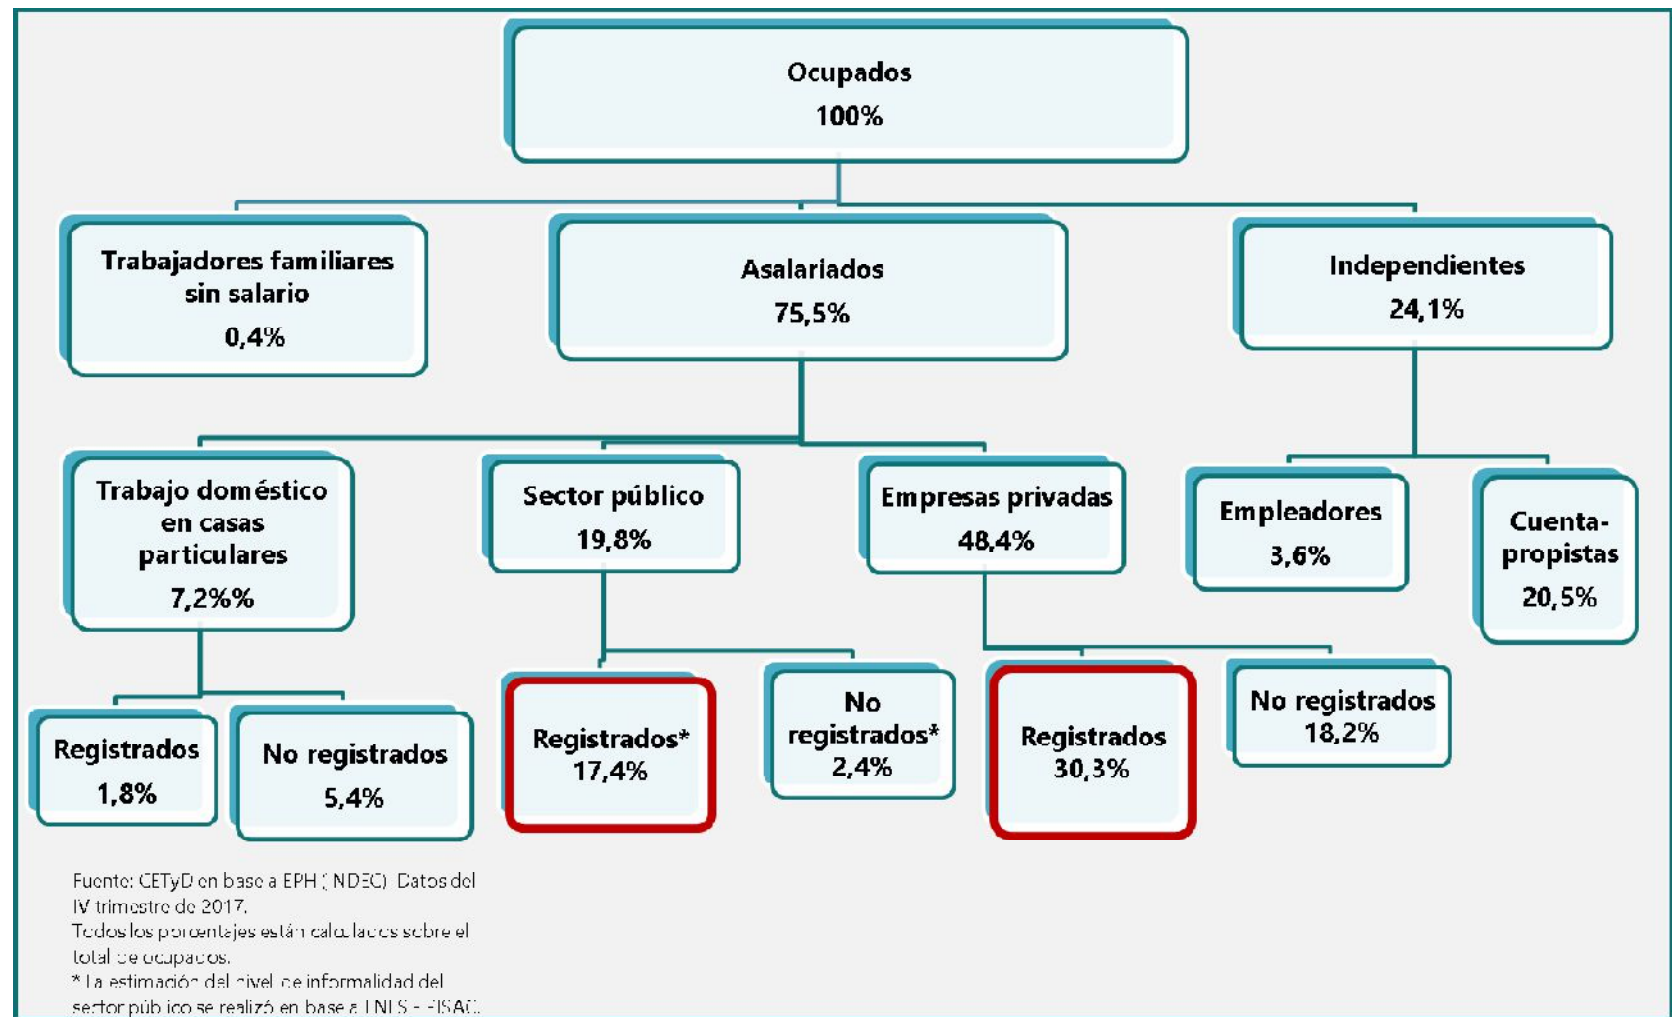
Ocupados
100%

Trabajadores familiares sin salario
0,4%

Asalariados
75,5%

Independientes
24,1%

Trabajo doméstico en casas particulares
7,2%%

Sector público
19,8%

Empresas privadas
48,4%

Empleadores
3,6%

Cuenta-propistas
20,5%

Registrados
1,8%

No registrados
5,4%

Registrados*
17,4%

No registrados*
2,4%

Registrados
30,3%

No registrados
18,2%

Fuente: CETyD en base a EPH (INDEC). Datos del IV trimestre de 2017.
Todos los porcentajes están calculados sobre el total de ocupados.
* La estimación del nivel de informalidad del sector público se realizó en base a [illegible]